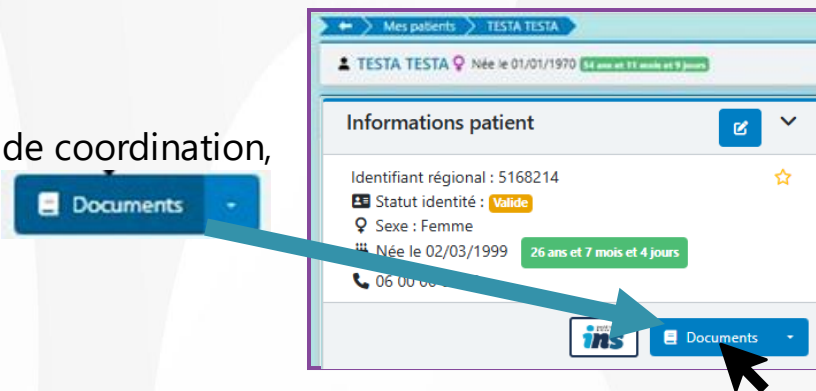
de coordination,

Documents

Mes patients
TESTA TESTA

TESTA TESTA Née le 01/01/1970 54 ans et 11 mois et 9 jours

Informations patient

Identifiant régional : 5168214
Statut identité : Valide
Sexe : Femme
Née le 02/03/1999 26 ans et 7 mois et 4 jours
06 00 00 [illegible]

ins
Documents